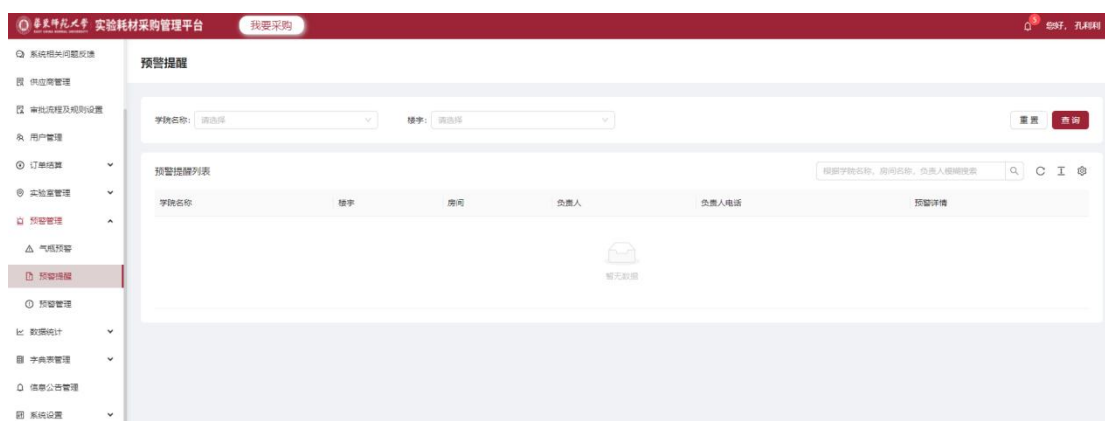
华东师范大学 实验耗材采购管理平台 我要采购

5 您好，孔莉莉

系统相关问题反馈
供应商管理
审批流程及规则设置
用户管理
订单结算
实验室管理
预警管理
气瓶预警
预警提醒
预警管理
数据统计
字典表管理
信息公告管理
系统设置

预警提醒

学院名称: 请选择
楼宇: 请选择
重置 查询

预警提醒列表
根据学院名称、房间名称、负责人模糊搜索

| 学院名称 | 楼宇 | 房间 | 负责人 | 负责人电话 | 预警详情 |
|---|---|---|---|---|---|

暂无数据